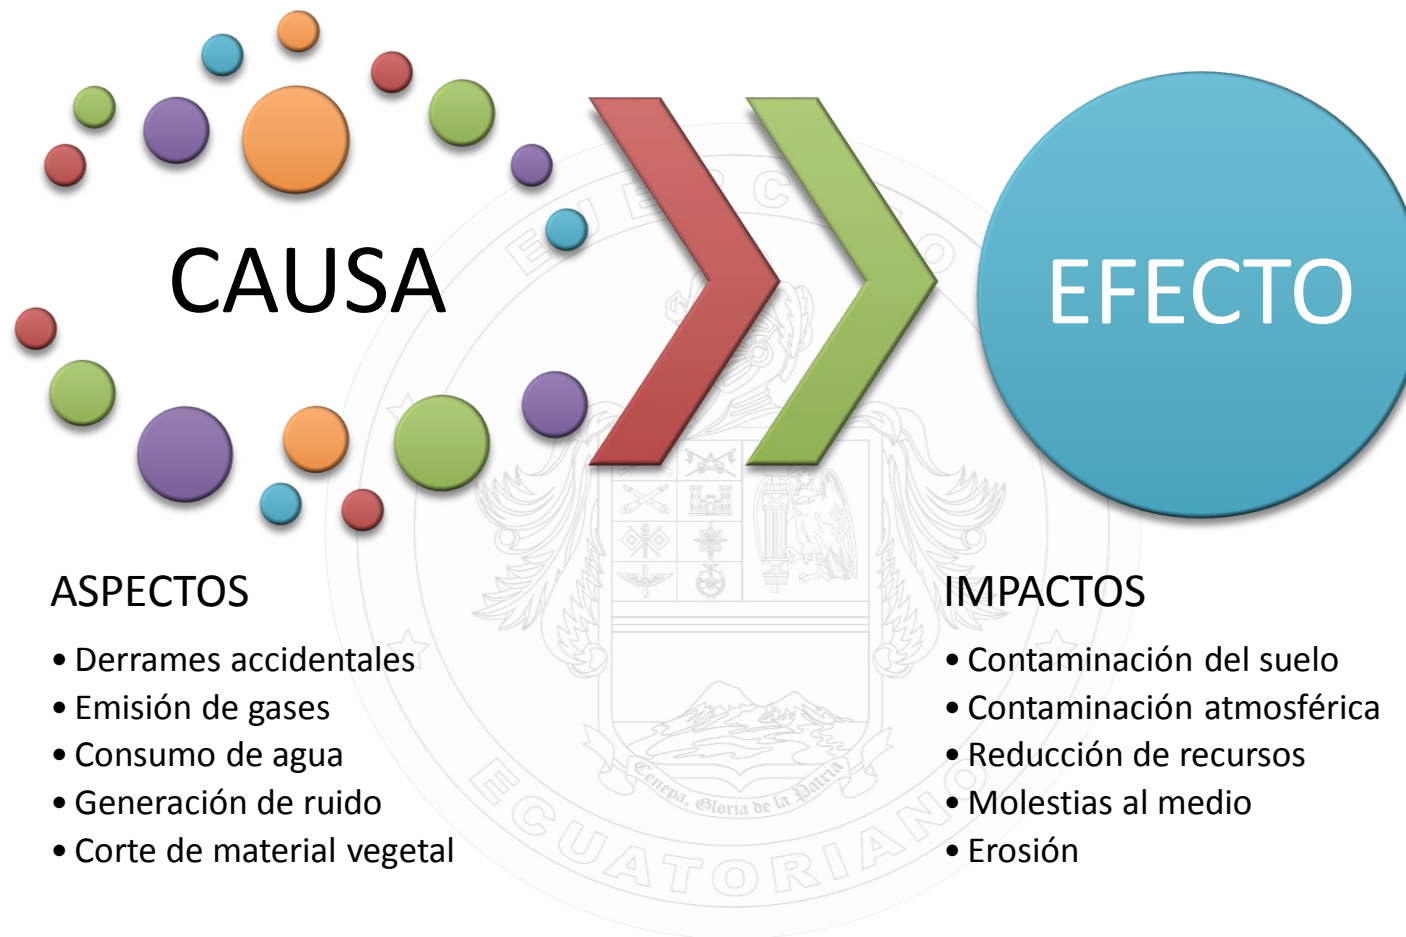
CAUSA

EFECTO

ASPECTOS

- Derrames accidentales
- Emisión de gases
- Consumo de agua
- Generación de ruido
- Corte de material vegetal

IMPACTOS

- Contaminación del suelo
- Contaminación atmosférica
- Reducción de recursos
- Molestias al medio
- Erosión

EJÉRCITO ECUATORIANO

Cenepa, Gloria de la Patria